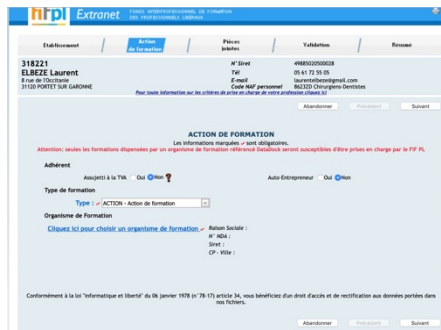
fifpl Extranet FONDS INTERPROFESSIONNEL DE FORMATION DES PROFESSIONNELS LIBÉRAUX

Etablissement | Action de formation | Pièces jointes | Validation | Résumé

318221
ELBEZE Laurent
8 rue de l'Occitanie
31120 PORTET SUR GARONNE

N° Siret 49885020500028
Tél 05 61 72 55 05
E-mail laurentelbeze@gmail.com
Code NAF personnel 8623ZD Chirurgiens-Dentistes

Pour toute information sur les critères de prise en charge de votre profession cliquez ici

Abandonner | Précédent | Suivant

ACTION DE FORMATION
Les informations marquées ✓ sont obligatoires.
Attention: seules les formations dispensées par un organisme de formation référencé Datadock seront susceptibles d'être prises en charge par le FIF PL

Adhérent
Assujetti à la TVA : Oui Non
Auto-Entrepreneur : Oui Non

Type de formation
Type : ✓ ACTION - Action de formation

Organisme de Formation
Cliquez ici pour choisir un organisme de formation ✓
Raison Sociale :
N° NDA :
Siret :
CP - Ville :

Conformément à la loi "informatique et liberté" du 06 janvier 1978 (n°78-17) article 34, vous bénéficiez d'un droit d'accès et de rectification aux données portées dans nos fichiers.

Abandonner | Précédent | Suivant